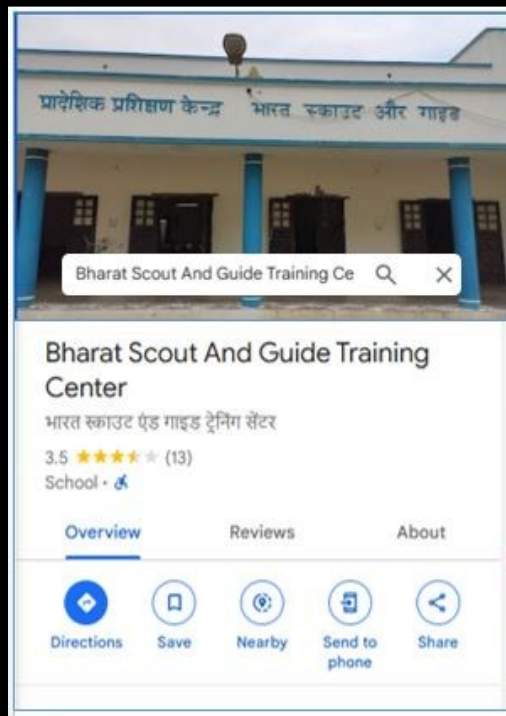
प्रादेशिक प्रशिक्षण केन्द्र भारत स्काउट और गाइड

Bharat Scout And Guide Training Ce

Bharat Scout And Guide Training Center

भारत स्काउट एंड गाइड ट्रेनिंग सेंटर

3.5 (13)

School ·

Overview Reviews About

Directions Save Nearby Send to phone Share